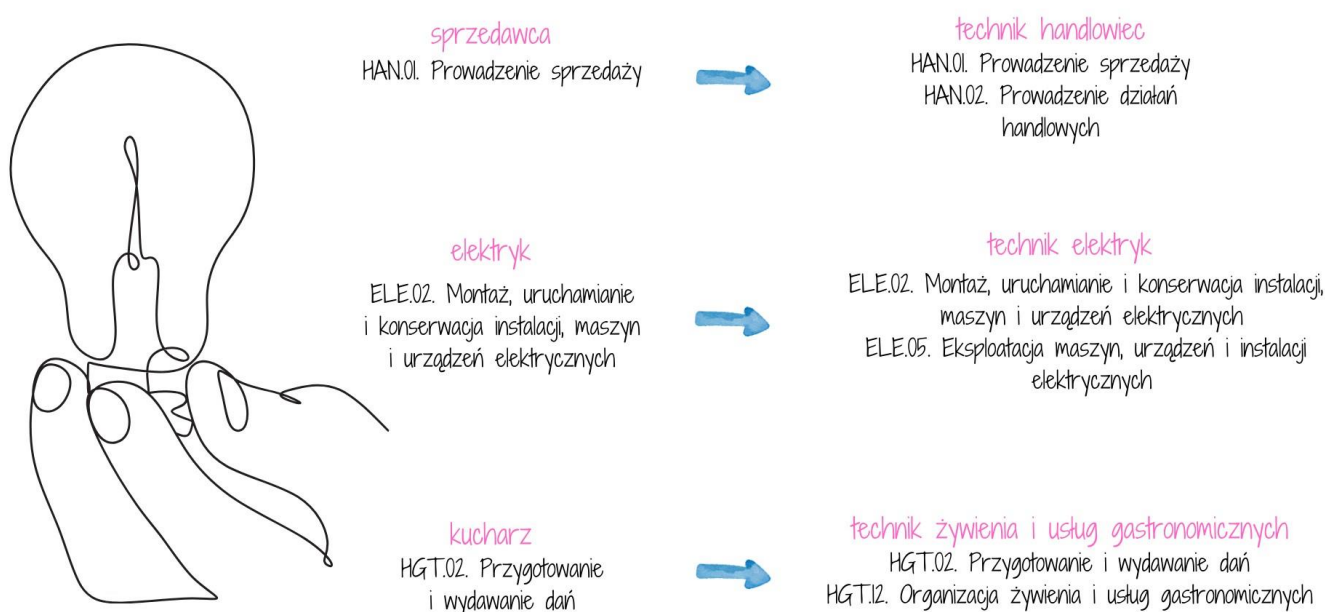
sprzedawca
HAN.01. Prowadzenie sprzedaży

technik handlowiec
HAN.01. Prowadzenie sprzedaży
HAN.02. Prowadzenie działań handlowych

elektryk
ELE.02. Montaż, uruchamianie i konserwacja instalacji, maszyn i urządzeń elektrycznych

technik elektryk
ELE.02. Montaż, uruchamianie i konserwacja instalacji, maszyn i urządzeń elektrycznych
ELE.05. Eksploatacja maszyn, urządzeń i instalacji elektrycznych

kucharz
HGT.02. Przygotowanie i wydawanie dań

technik żywienia i usług gastronomicznych
HGT.02. Przygotowanie i wydawanie dań
HGT.12. Organizacja żywienia i usług gastronomicznych